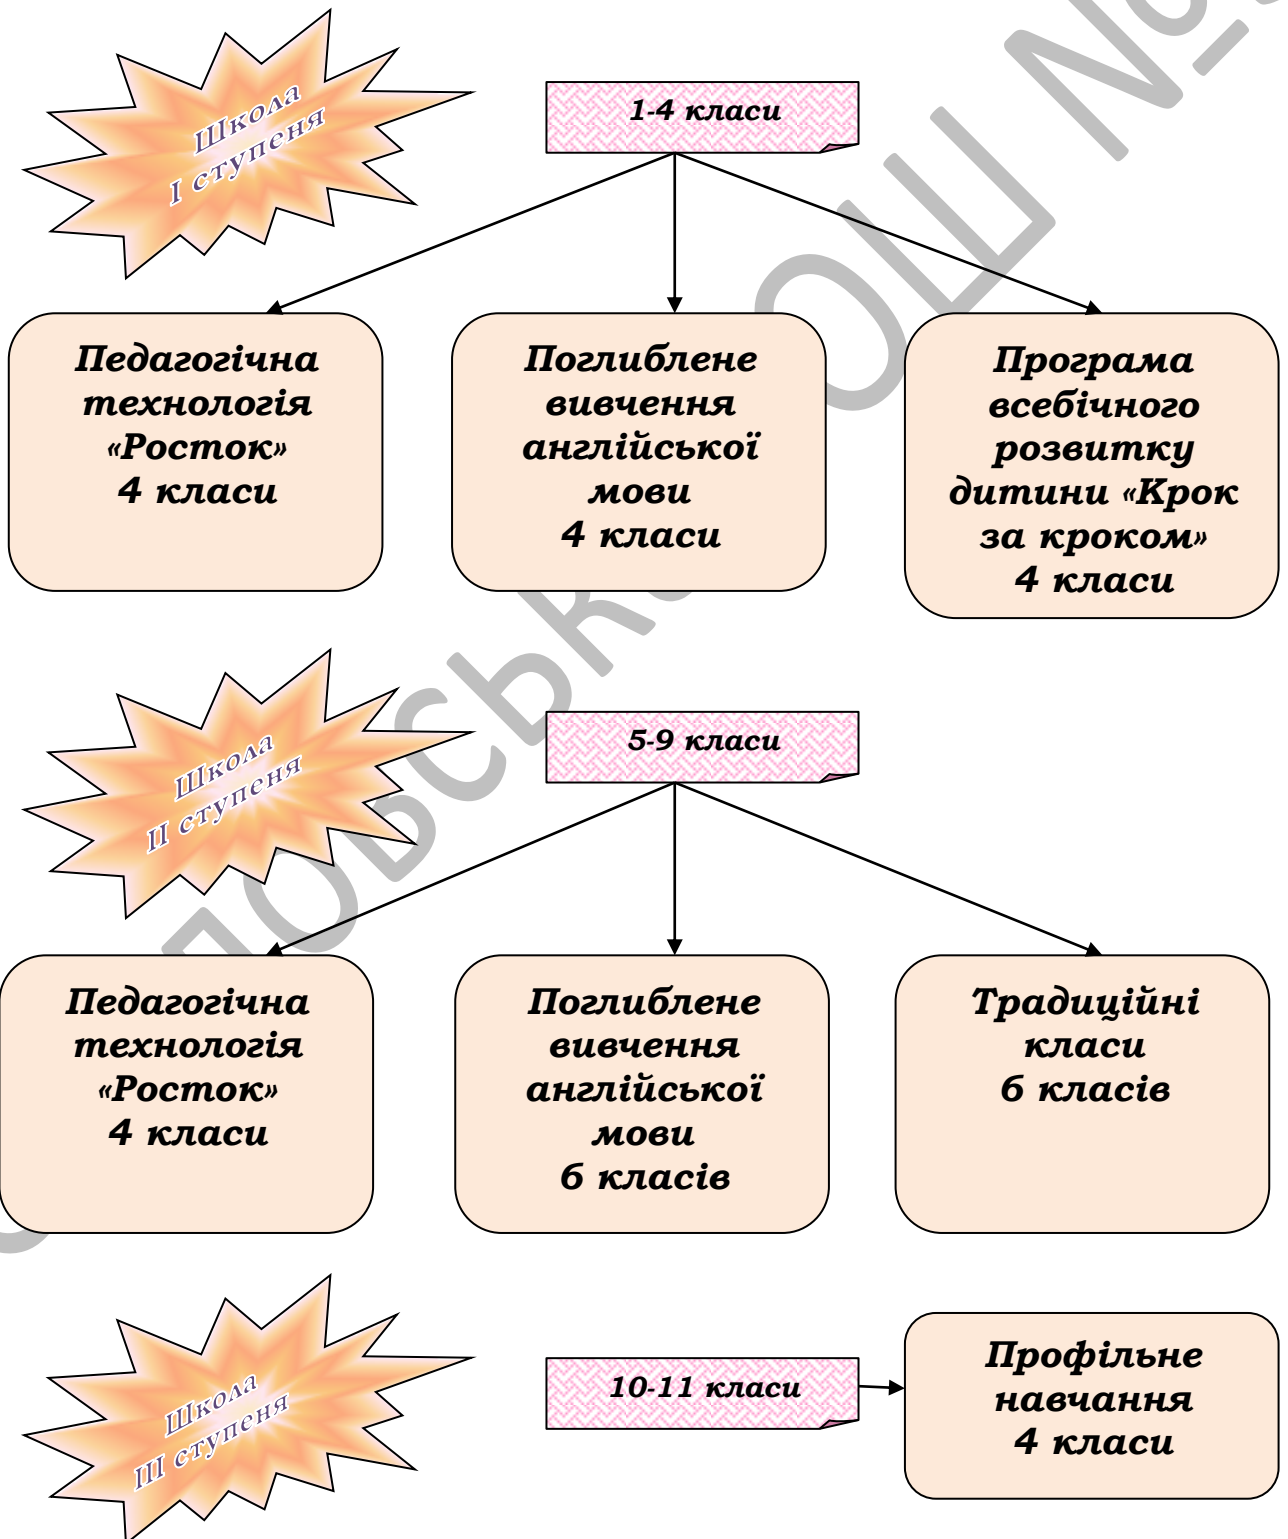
Школа
I ступеня

1-4 класи

Педагогічна технологія «Росток»
4 класи

Поглиблене вивчення англійської мови
4 класи

Програма всебічного розвитку дитини «Крок за кроком»
4 класи

Школа
II ступеня

5-9 класи

Педагогічна технологія «Росток»
4 класи

Поглиблене вивчення англійської мови
6 класів

Традиційні класи
6 класів

Школа
III ступеня

10-11 класи

Профільне навчання
4 класи